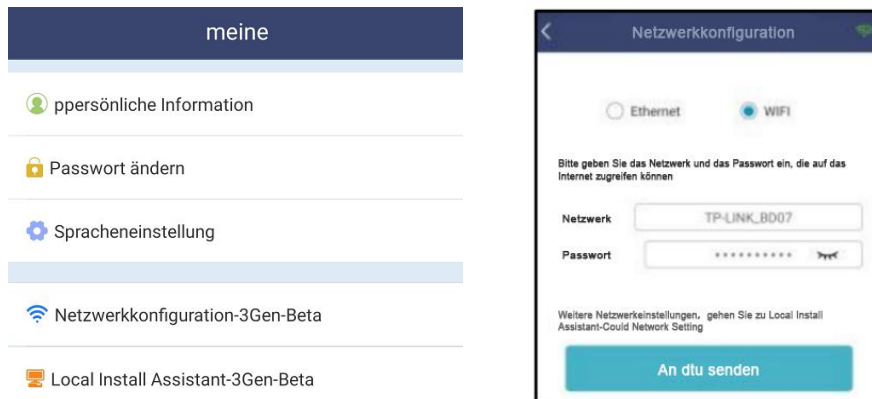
meine

ppersönliche Information

Passwort ändern

Spracheneinstellung

Netzwerkkonfiguration-3Gen-Beta

Local Install Assistant-3Gen-Beta

Netzwerkkonfiguration

Ethernet

WIFI

Bitte geben Sie das Netzwerk und das Passwort ein, die auf das Internet zugreifen können

Netzwerk TP-LINK_BD07

Passwort ..........

Weitere Netzwerkeinstellungen, gehen Sie zu Local Install Assistant-Could Network Setting

An dtu senden